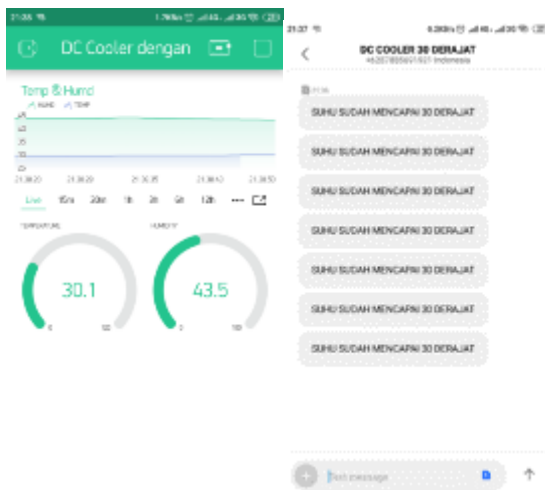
21:36

DC Cooler dengan

Temp & Humd

HUMID TEMP

45

40

35

30

25

21:36:20

21:36:30

21:36:35

21:36:40

21:36:50

Live 15m 30m 1h 3h 6h 12h ···

TEMPERATURE

30.1

0 50

HUMIDITY

43.5

0 100

21:37

DC COOLER 30 DERAJAT

+62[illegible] Indonesia

SUHU SUDAH MENCAPAI 30 DERAJAT

SUHU SUDAH MENCAPAI 30 DERAJAT

SUHU SUDAH MENCAPAI 30 DERAJAT

SUHU SUDAH MENCAPAI 30 DERAJAT

SUHU SUDAH MENCAPAI 30 DERAJAT

SUHU SUDAH MENCAPAI 30 DERAJAT

SUHU SUDAH MENCAPAI 30 DERAJAT

Text message